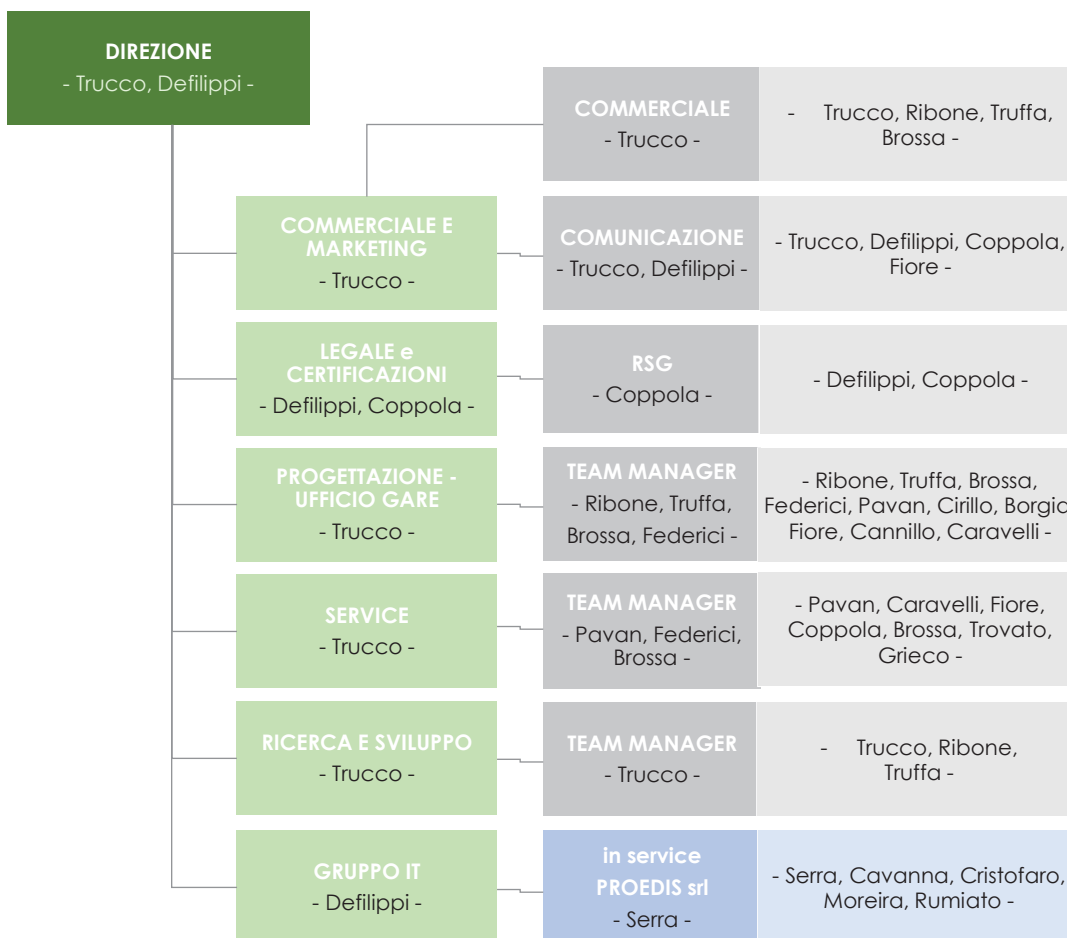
DIREZIONE
- Trucco, Defilippi -

COMMERCIALE
- Trucco -

- Trucco, Ribone, Truffa, Brossa -

COMMERCIALE E MARKETING
- Trucco -

COMUNICAZIONE
- Trucco, Defilippi -

- Trucco, Defilippi, Coppola, Fiore -

LEGALE e CERTIFICAZIONI
- Defilippi, Coppola -

RSG
- Coppola -

- Defilippi, Coppola -

PROGETTAZIONE - UFFICIO GARE
- Trucco -

TEAM MANAGER
- Ribone, Truffa, Brossa, Federici -

- Ribone, Truffa, Brossa, Federici, Pavan, Cirillo, Borgio Fiore, Cannillo, Caravelli -

SERVICE
- Trucco -

TEAM MANAGER
- Pavan, Federici, Brossa -

- Pavan, Caravelli, Fiore, Coppola, Brossa, Trovato, Grieco -

RICERCA E SVILUPPO
- Trucco -

TEAM MANAGER
- Trucco -

- Trucco, Ribone, Truffa -

GRUPPO IT
- Defilippi -

in service PROEDIS srl
- Serra -

- Serra, Cavanna, Cristofaro, Moreira, Rumiato -